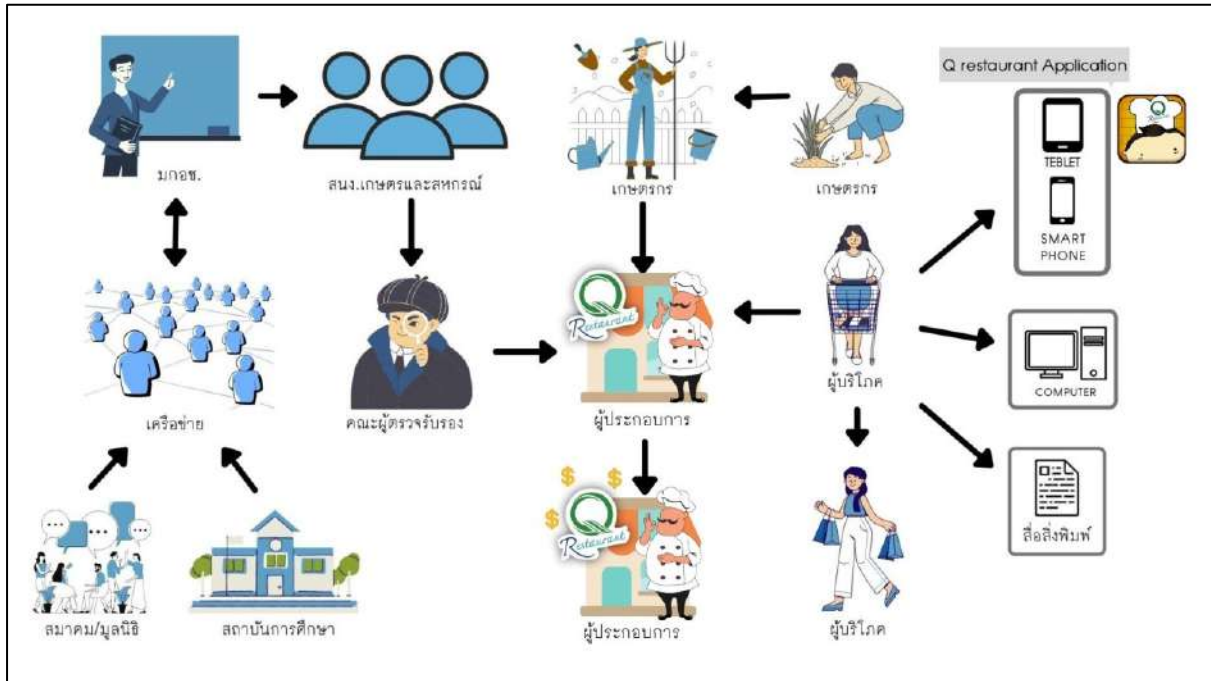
มกอช.

สนง.เกษตรและสหกรณ์

เกษตรกร

เกษตรกร

Q restaurant Application

TEBLET

SMART PHONE

เครือข่าย

คณะผู้ตรวจรับรอง

Q Restaurant

ผู้ประกอบการ

ผู้บริโภค

COMPUTER

Q Restaurant

ผู้ประกอบการ

ผู้บริโภค

สื่อสิ่งพิมพ์

สมาคม/มูลนิธิ

สถาบันการศึกษา